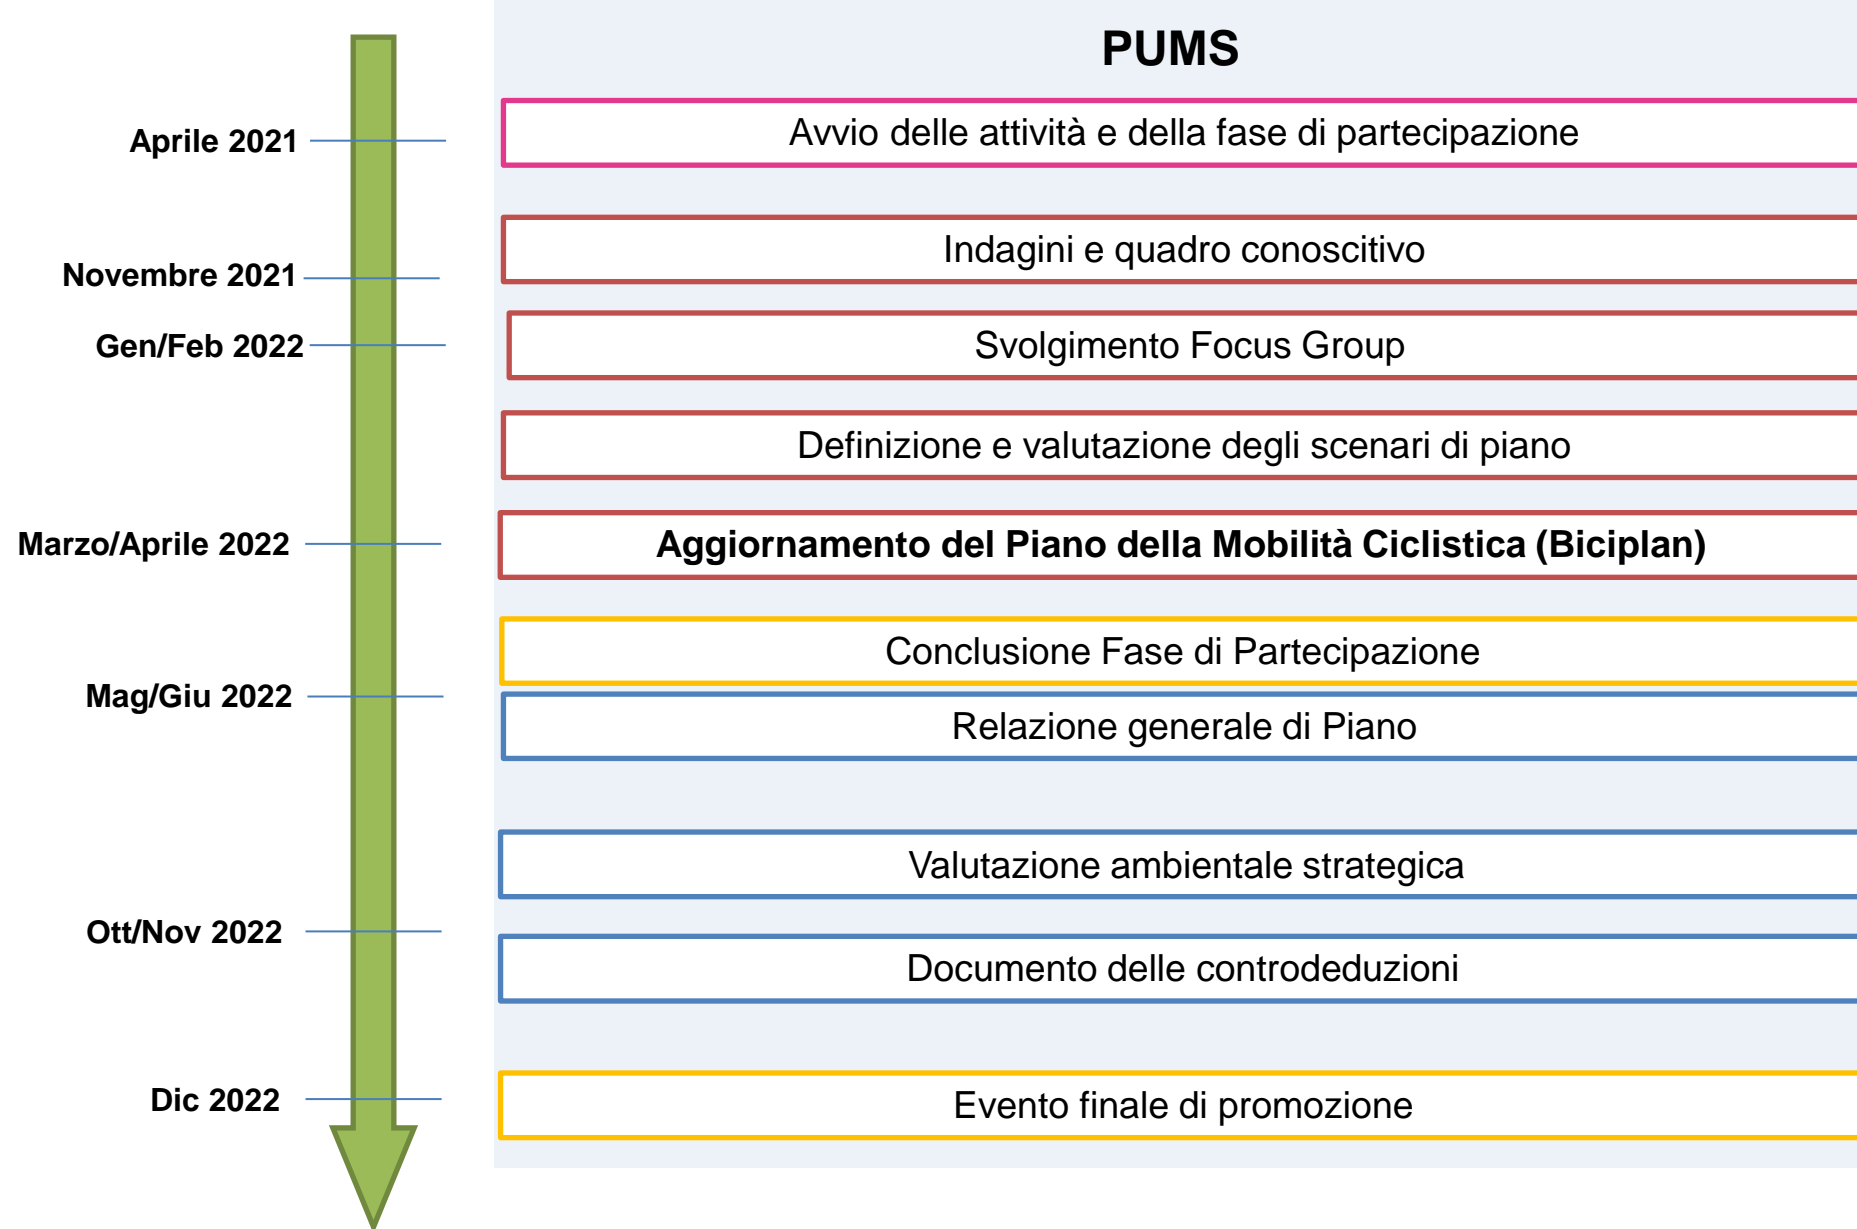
PUMS

Aprile 2021

Avvio delle attività e della fase di partecipazione

Novembre 2021

Indagini e quadro conoscitivo

Gen/Feb 2022

Svolgimento Focus Group

Definizione e valutazione degli scenari di piano

Marzo/Aprile 2022

Aggiornamento del Piano della Mobilità Ciclistica (Biciplan)

Conclusione Fase di Partecipazione

Mag/Giu 2022

Relazione generale di Piano

Valutazione ambientale strategica

Ott/Nov 2022

Documento delle controdeduzioni

Dic 2022

Evento finale di promozione